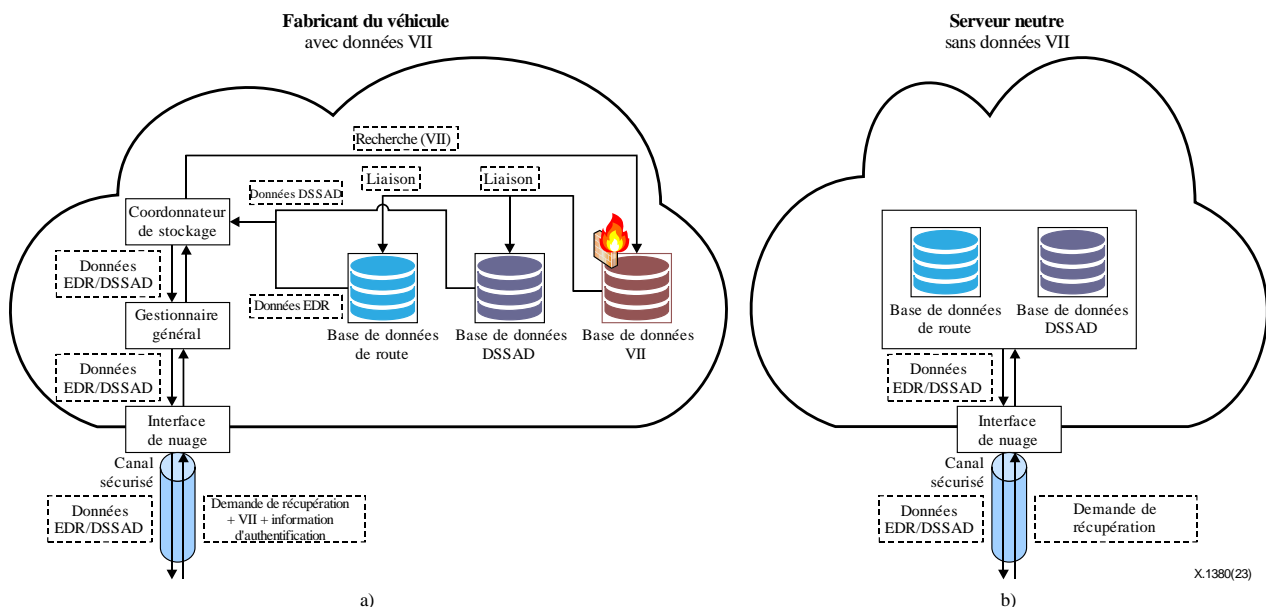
Fabricant du véhicule
avec données VII

Recherche (VII)

Données DSSAD

Liaison

Liaison

Coordonnateur de stockage

Données EDR/DSSAD

Données EDR

Gestionnaire général

Base de données de route

Base de données DSSAD

Base de données VII

Données EDR/DSSAD

Interface de nuage

Canal sécurisé

Données EDR/DSSAD

Demande de récupération + VII + information d'authentification

a)

Serveur neutre
sans données VII

Base de données de route

Base de données DSSAD

Données EDR/DSSAD

Interface de nuage

Canal sécurisé

Données EDR/DSSAD

Demande de récupération

X.1380(23)

b)